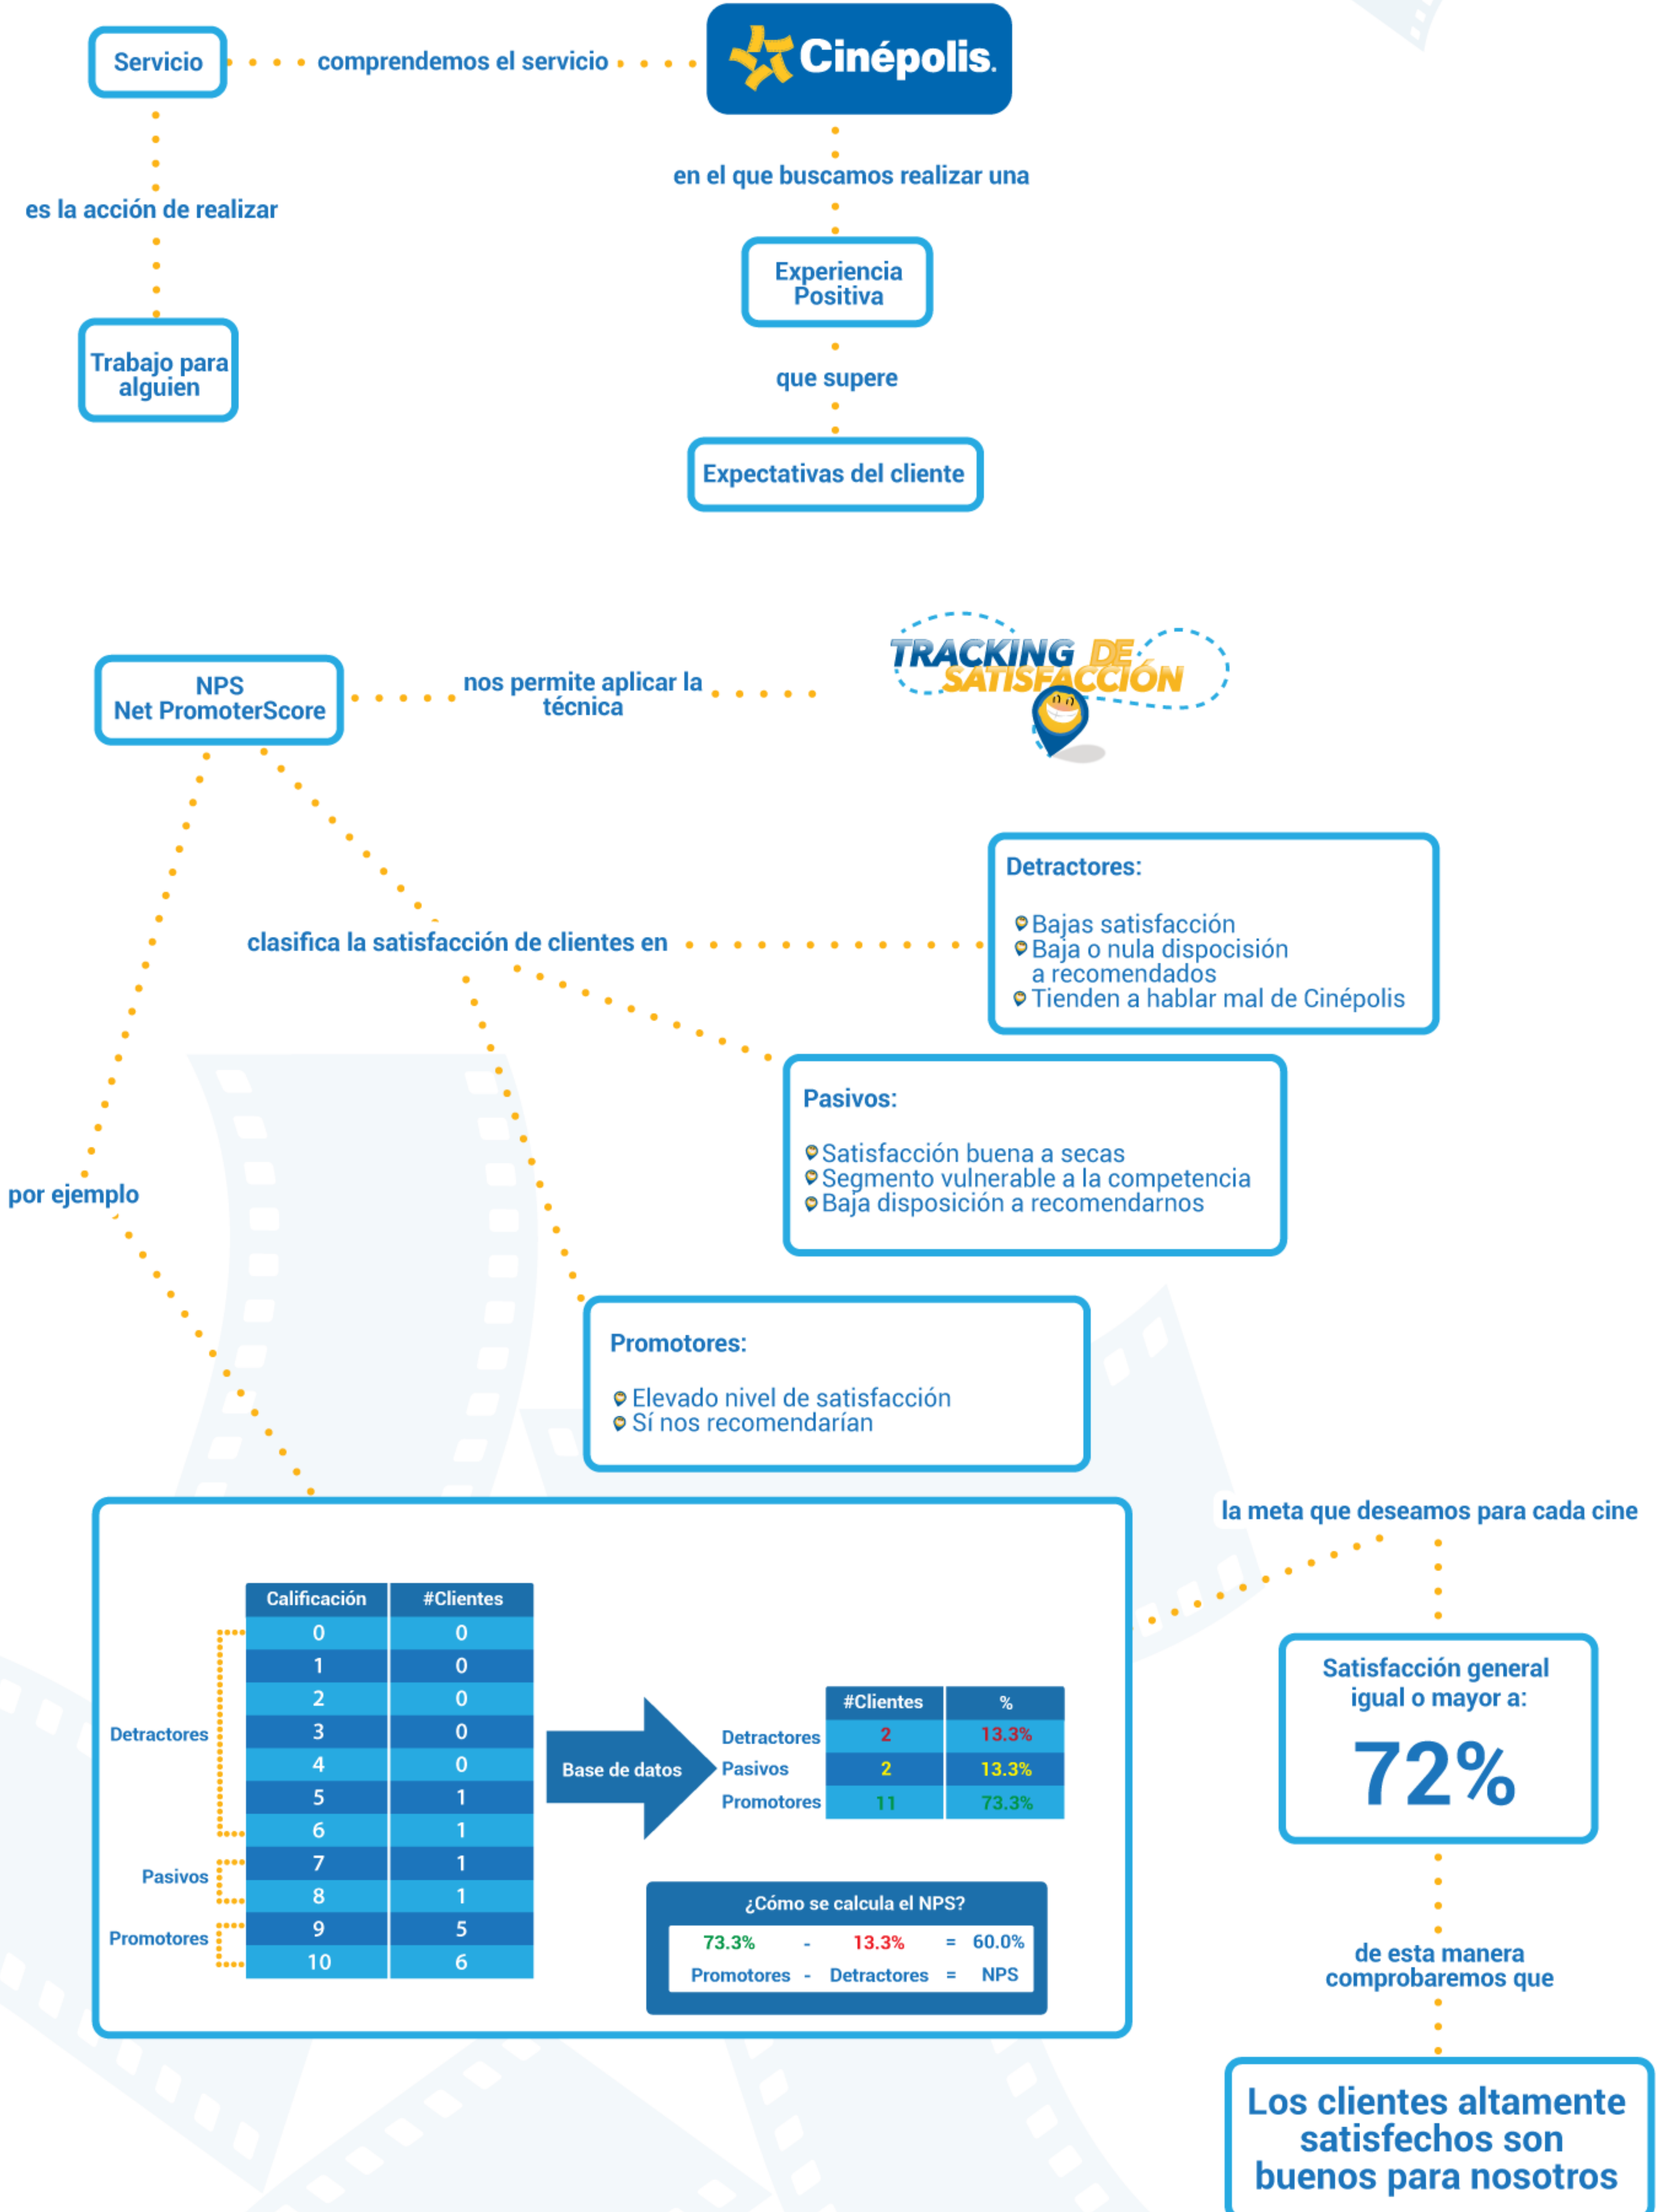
Servicio

comprendemos el servicio

Cinépolis

es la acción de realizar

Trabajo para alguien

en el que buscamos realizar una

Experiencia Positiva

que supere

Expectativas del cliente

NPS
Net PromoterScore

nos permite aplicar la técnica

TRACKING DE SATISFACCIÓN

clasifica la satisfacción de clientes en

Detractores:

Bajas satisfacción
Baja o nula disposición a recomendados
Tienden a hablar mal de Cinépolis

Pasivos:

Satisfacción buena a secas
Segmento vulnerable a la competencia
Baja disposición a recomendarnos

Promotores:

Elevado nivel de satisfacción
Sí nos recomendarían

por ejemplo

| Calificación | #Clientes |
|---|---|
| 0 | 0 |
| 1 | 0 |
| 2 | 0 |
| 3 | 0 |
| 4 | 0 |
| 5 | 1 |
| 6 | 1 |
| 7 | 1 |
| 8 | 1 |
| 9 | 5 |
| 10 | 6 |

Detractores
Pasivos
Promotores

Base de datos

| | #Clientes | % |
|---|---|---|
| Detractores | 2 | 13.3% |
| Pasivos | 2 | 13.3% |
| Promotores | 11 | 73.3% |

¿Cómo se calcula el NPS?

73.3% - 13.3% = 60.0%
Promotores - Detractores = NPS

la meta que deseamos para cada cine

Satisfacción general igual o mayor a:

72%

de esta manera comprobaremos que

Los clientes altamente satisfechos son buenos para nosotros